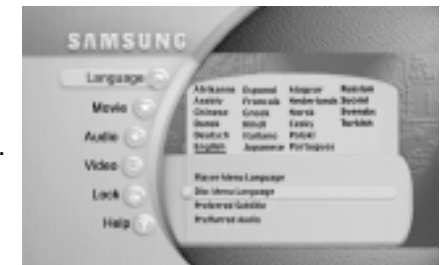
SAMSUNG

Language

Movie

Audio

Video

Lock

Help

Afrikaans
Arabic
Chinese
Dansk
Deutsch
English

Espanol
Francais
Greek
Hindi
Italiano
Japanese

Magyar
Nederlands
Norsk
Polski
Portugues

Russian
Suomi
Svenska
Turkish

Player Menu Language
Disc Menu Language
Preferred Subtitle
Preferred Audio